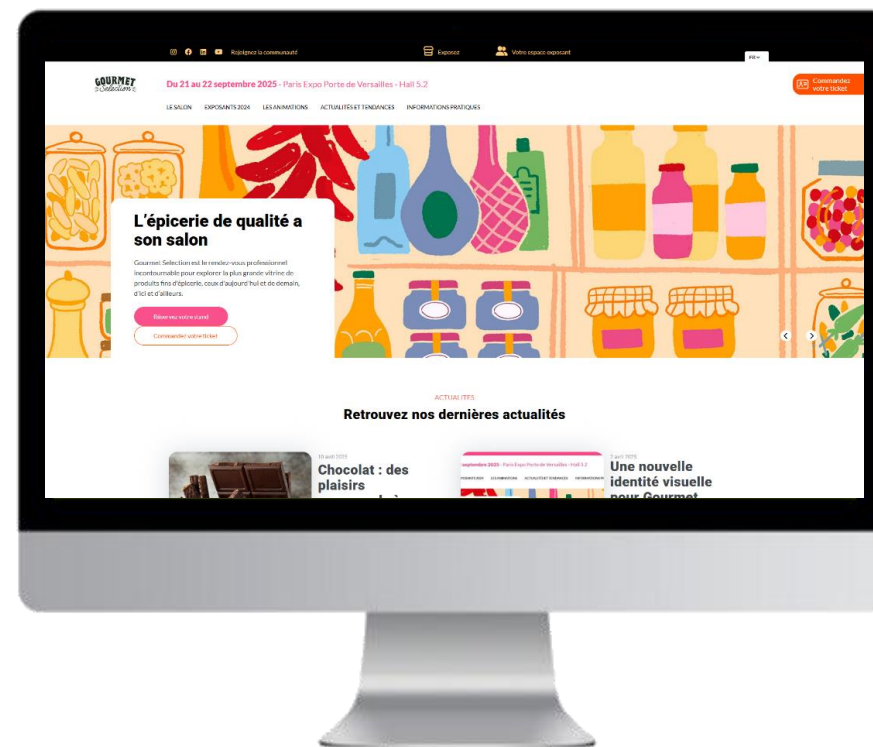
Rejoignez la communauté

Exposez

Votre espace exposant

FR

GOURMET Sélection

Du 21 au 22 septembre 2025 - Paris Expo Porte de Versailles - Hall 5.2

Commandez votre ticket

LE SALON EXPOSANTS 2024 LES ANIMATIONS ACTUALITÉS ET TENDANCES INFORMATIONS PRATIQUES

L'épicerie de qualité a son salon

Gourmet Sélection est le rendez-vous professionnel incontournable pour explorer la plus grande vitrine de produits fins d'épicerie, ceux d'aujourd'hui et de demain, d'ici et d'ailleurs.

Réservez votre stand

Commandez votre ticket

ACTUALITÉS

Retrouvez nos dernières actualités

10 avril 2025

Chocolat : des plaisirs

septembre 2025 - Paris Expo Porte de Versailles - Hall 5.2

7 avril 2025

Une nouvelle identité visuelle pour Gourmet